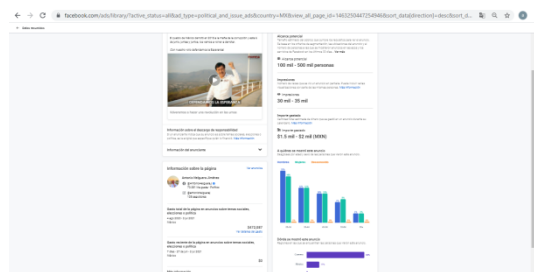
facebook.com/ads/library/?active_status=all&ad_type=political_and_issue_ads&country=MX&view_all_page_id=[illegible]&sort_data[direction]=desc&sort_d...

Alcance potencial

100 mil - 500 mil personas

Impresiones

30 mil - 35 mil

Importe gastado

$1.5 mil - $2 mil (MXN)

Información sobre la página

Información sobre el descargo de responsabilidad

Información del anunciante